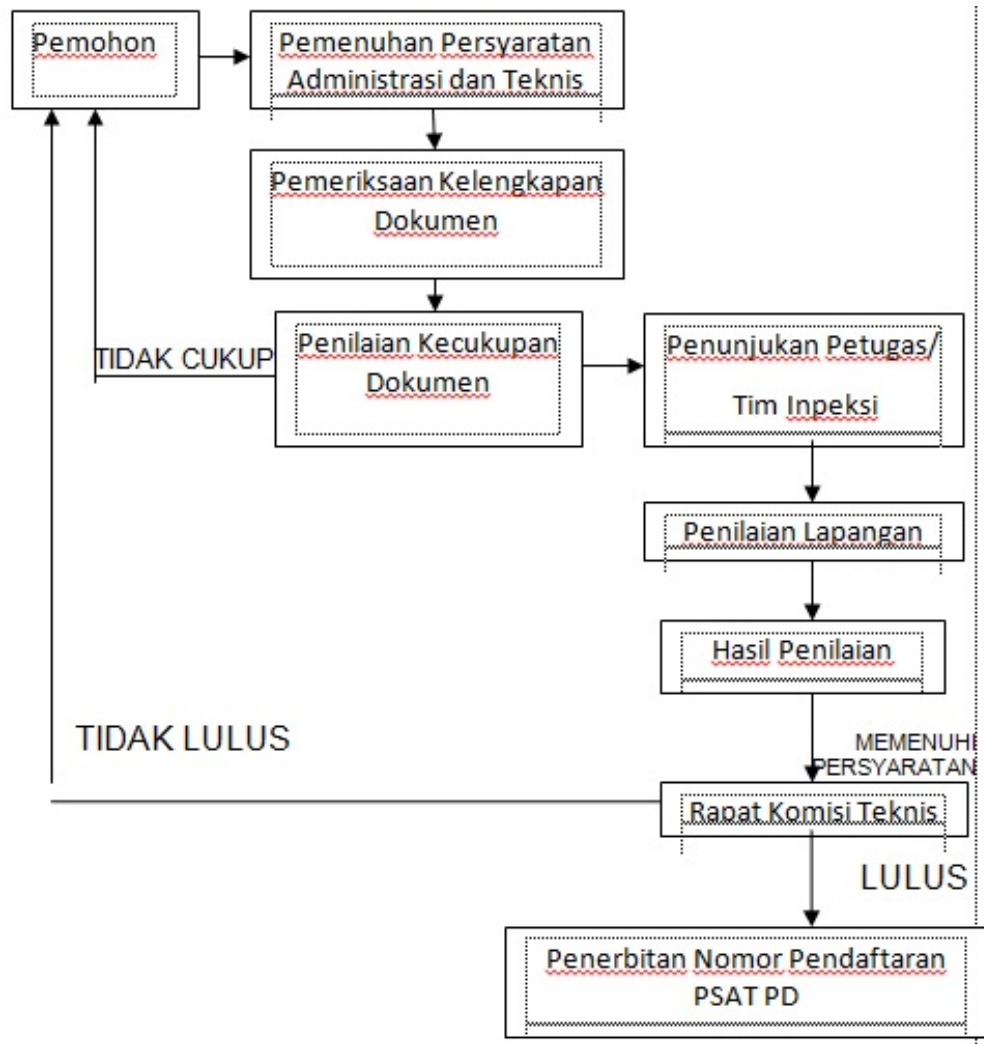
Pemohon

Pemenuhan Persyaratan Administrasi dan Teknis

Pemeriksaan Kelengkapan Dokumen

TIDAK CUKUP

Penilaian Kecukupan Dokumen

Penunjukan Petugas/ Tim Inpeksi

Penilaian Lapangan

Hasil Penilaian

TIDAK LULUS

MEMENUHI PERSYARATAN

Rapat Komisi Teknis

LULUS

Penerbitan Nomor Pendaftaran PSAT PD